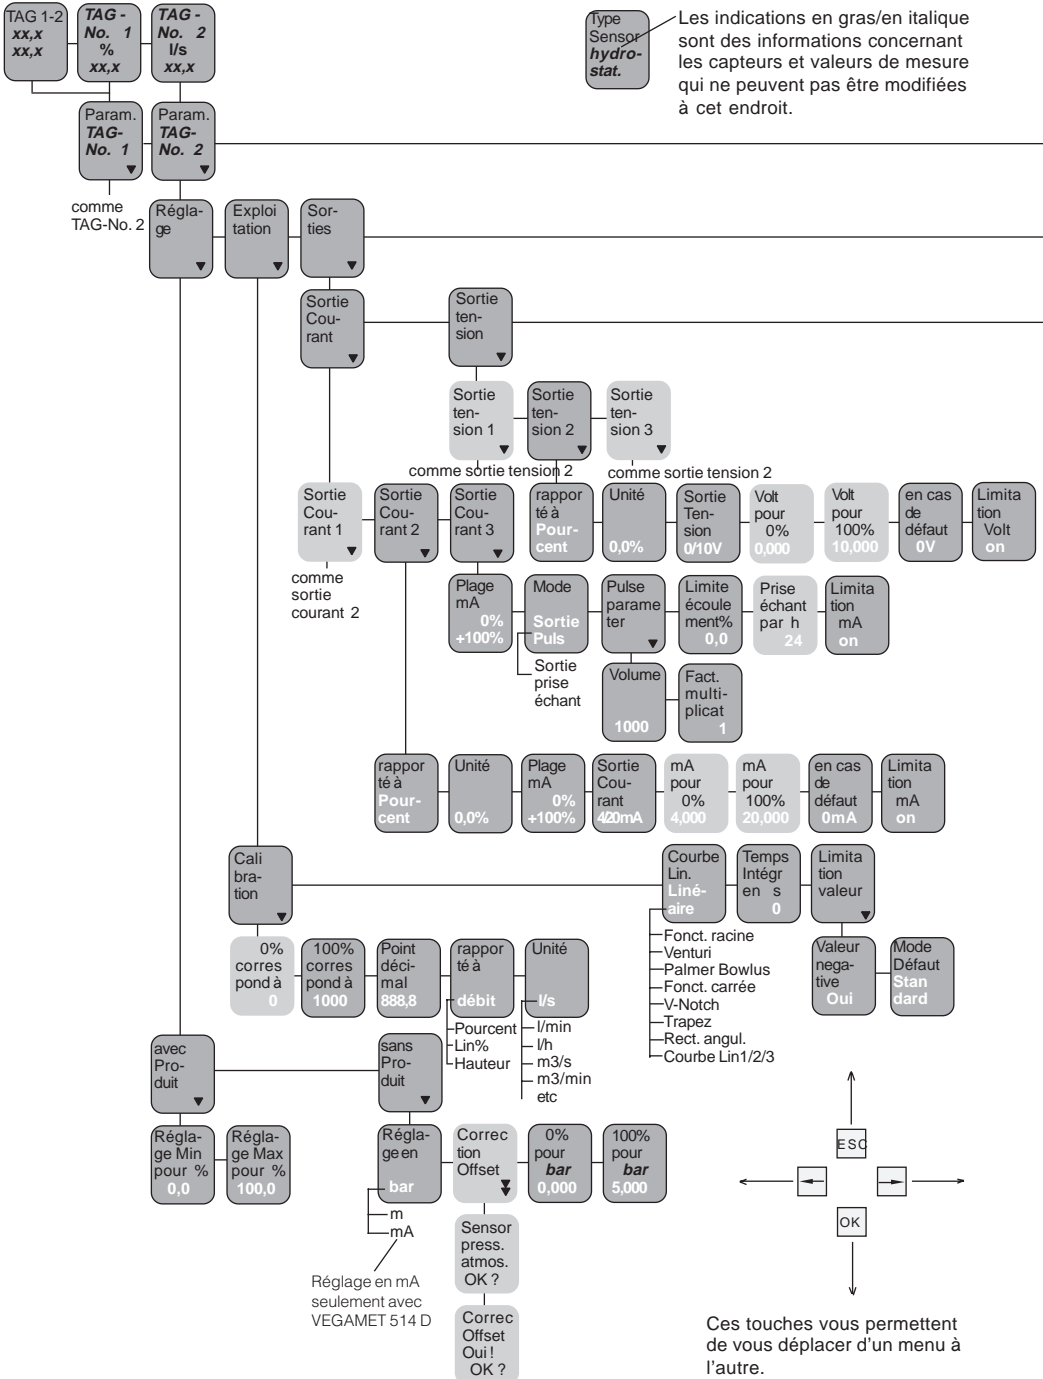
TAG 1-2
xx,x
xx,x

TAG - No. 1
%
xx,x

TAG - No. 2
l/s
xx,x

Type Sensor hydrostat.

Les indications en gras/en italique sont des informations concernant les capteurs et valeurs de mesure qui ne peuvent pas être modifiées à cet endroit.

Param. TAG- No. 1

Param. TAG- No. 2

comme TAG-No. 2

Réglage

Exploitation

Sorties

Sortie Courant

Sortie tension

Sortie tension 1

Sortie tension 2

Sortie tension 3

comme sortie tension 2

comme sortie tension 2

Sortie Courant 1

Sortie Courant 2

Sortie Courant 3

rapporté à Pourcent

Unité 0,0%

Sortie Tension 0/10V

Volt pour 0% 0,000

Volt pour 100% 10,000

en cas de défaut 0V

Limitation Volt on

comme sortie courant 2

Plage mA 0% +100%

Mode Sortie Puls

Sortie prise échant

Pulse parameter

Limite écoulement% 0,0

Prise échant par h 24

Limitation mA on

Volume 1000

Fact. multiplicat 1

rapporté à Pourcent

Unité 0,0%

Plage mA 0% +100%

Sortie Courant 4/20mA

mA pour 0% 4,000

mA pour 100% 20,000

en cas de défaut 0mA

Limitation mA on

Calibration

Courbe Lin. Linéaire

Temps Intégr en s 0

Limitation valeur

Fonct. racine
Venturi
Palmer Bowlus
Fonct. carrée
V-Notch
Trapez
Rect. angul.
Courbe Lin1/2/3

Valeur negative Oui

Mode Défaut Standard

0% correspond à 0

100% correspond à 1000

Point décimal 888,8

rapporté à débit

Pourcent
Lin%
Hauteur

Unité l/s

l/min
l/h
m3/s
m3/min
etc

avec Produit

sans Produit

Réglage Min pour % 0,0

Réglage Max pour % 100,0

Réglage en bar

m
mA

Réglage en mA seulement avec VEGAMET 514 D

Correction Offset

0% pour bar 0,000

100% pour bar 5,000

Sensor press. atmos. OK ?

Correc Offset Oui ! OK ?

ESC

OK

Ces touches vous permettent de vous déplacer d'un menu à l'autre.